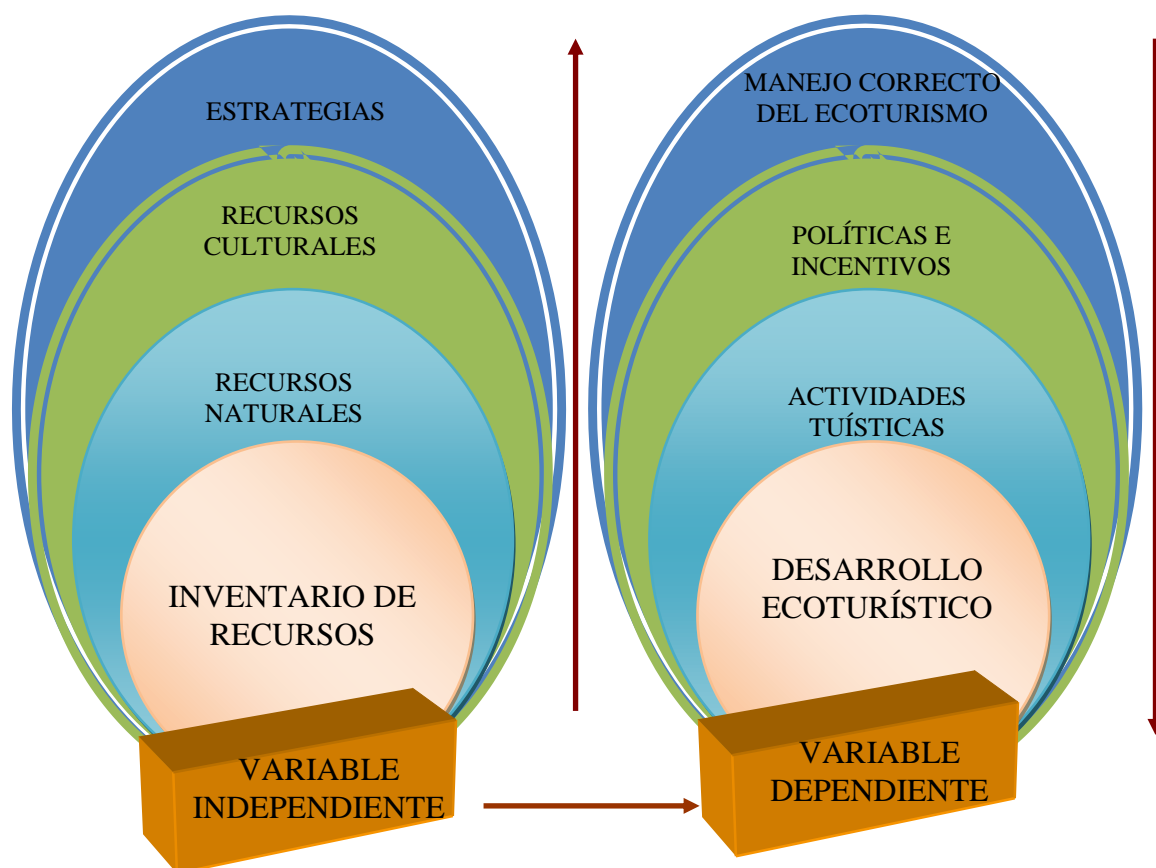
ESTRATEGIAS

RECURSOS CULTURALES

RECURSOS NATURALES

INVENTARIO DE RECURSOS

VARIABLE INDEPENDIENTE

MANEJO CORRECTO DEL ECOTURISMO

POLÍTICAS E INCENTIVOS

ACTIVIDADES TUÍSTICAS

DESARROLLO ECOTURÍSTICO

VARIABLE DEPENDIENTE